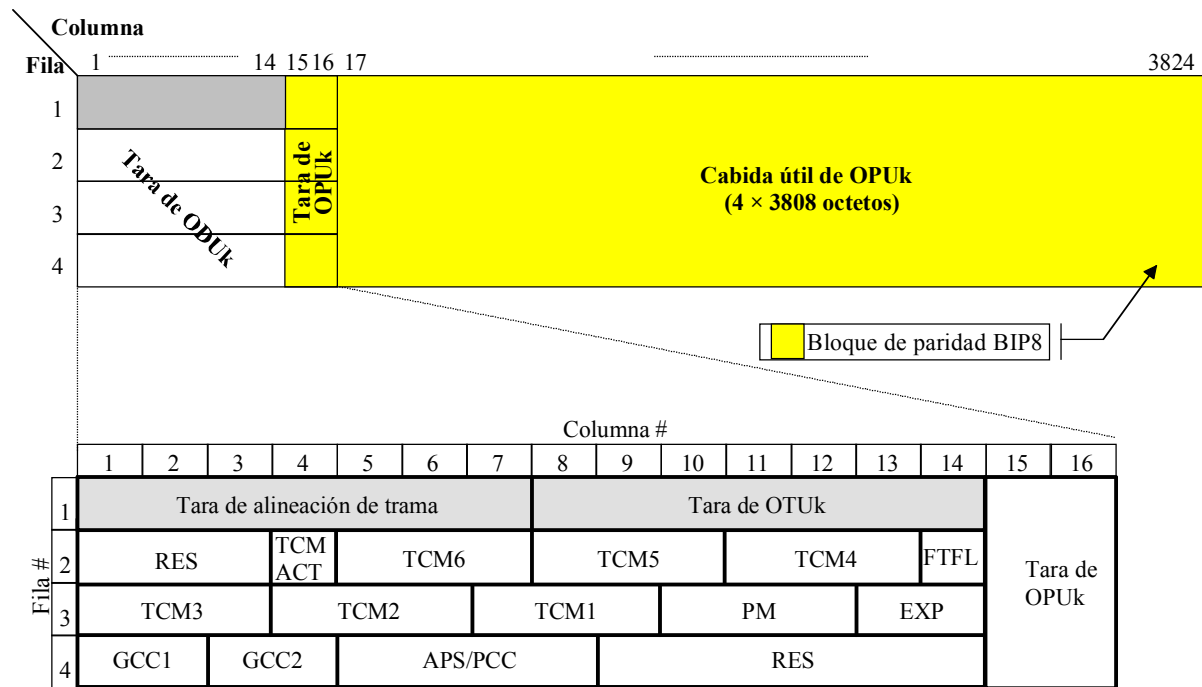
Columna

Fila

1 14 15 16 17 3824

1
2
3
4

Tara de ODUk

Tara de OPUk

Cabida útil de OPUk
(4 × 3808 octetos)

Bloque de paridad BIP8

Columna #

| | 1 | 2 | 3 | 4 | 5 | 6 | 7 | 8 | 9 | 10 | 11 | 12 | 13 | 14 | 15 | 16 |
|---|---|---|---|---|---|---|---|---|---|---|---|---|---|---|---|---|
| 1 | Tara de alineación de trama | | | | | | | Tara de OTUk | | | | | | | Tara de OPUk | |
| 2 | RES | | | TCM ACT | TCM6 | | | TCM5 | | | TCM4 | | | FTFL | | |
| 3 | TCM3 | | | TCM2 | | | TCM1 | | | PM | | | EXP | | | |
| 4 | GCC1 | | GCC2 | | APS/PCC | | | RES | | | | | | | | |

Fila #